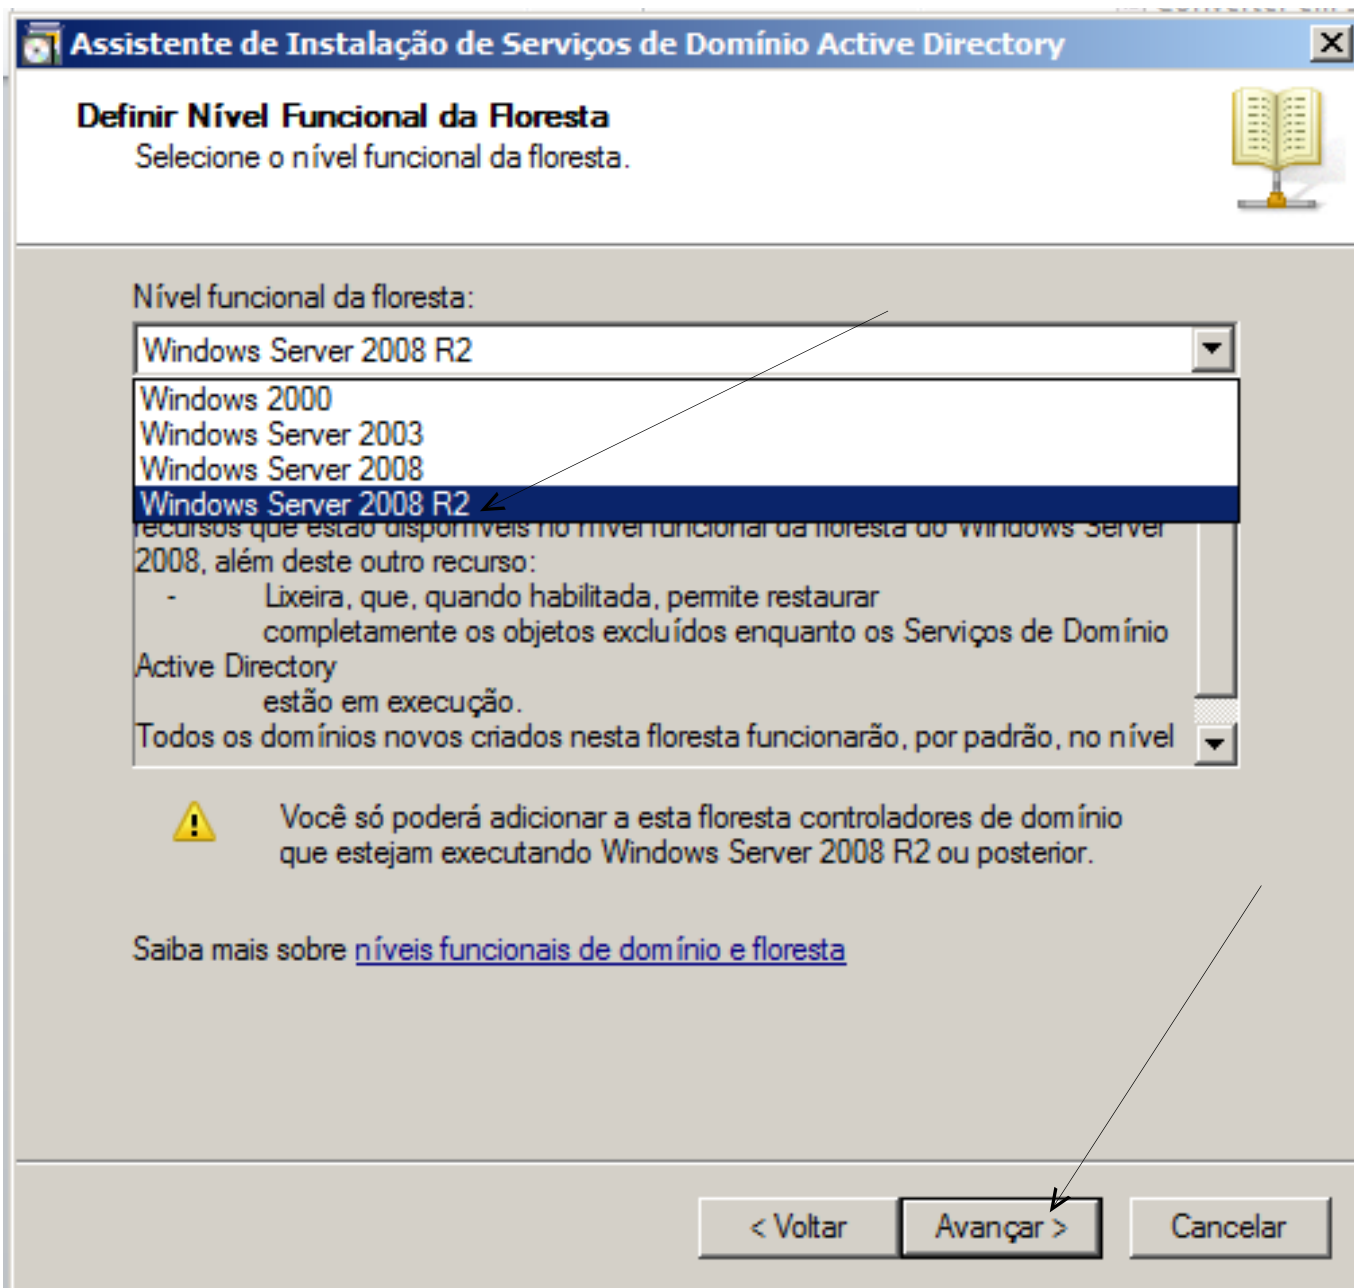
Assistente de Instalação de Serviços de Domínio Active Directory

Definir Nível Funcional da Floresta
Selecione o nível funcional da floresta.

Nível funcional da floresta:

Windows Server 2008 R2

Windows 2000
Windows Server 2003
Windows Server 2008
Windows Server 2008 R2

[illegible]
2008, além deste outro recurso:
- Lixeira, que, quando habilitada, permite restaurar completamente os objetos excluídos enquanto os Serviços de Domínio Active Directory estão em execução.
Todos os domínios novos criados nesta floresta funcionarão, por padrão, no nível

Você só poderá adicionar a esta floresta controladores de domínio que estejam executando Windows Server 2008 R2 ou posterior.

Saiba mais sobre níveis funcionais de domínio e floresta

< Voltar
Avançar >
Cancelar